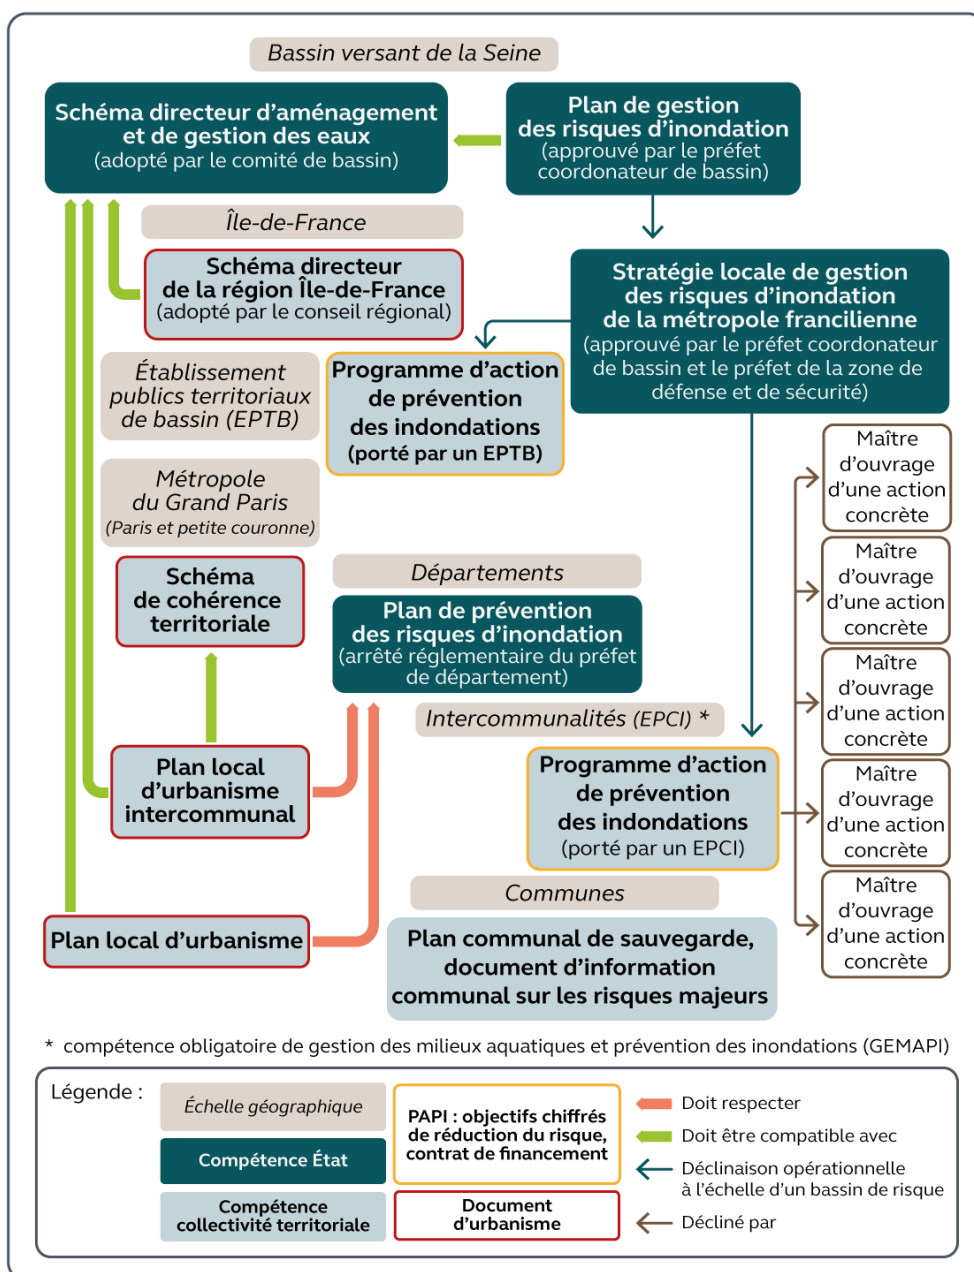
Bassin versant de la Seine

Schéma directeur d'aménagement et de gestion des eaux (adopté par le comité de bassin)

Plan de gestion des risques d'inondation (approuvé par le préfet coordonateur de bassin)

Île-de-France

Schéma directeur de la région Île-de-France (adopté par le conseil régional)

Stratégie locale de gestion des risques d'inondation de la métropole francilienne (approuvé par le préfet coordonateur de bassin et le préfet de la zone de défense et de sécurité)

Établissement publics territoriaux de bassin (EPTB)

Programme d'action de prévention des indondations (porté par un EPTB)

Métropole du Grand Paris (Paris et petite couronne)

Maître d'ouvrage d'une action concrète

Maître d'ouvrage d'une action concrète

Maître d'ouvrage d'une action concrète

Maître d'ouvrage d'une action concrète

Maître d'ouvrage d'une action concrète

Schéma de cohérence territoriale

Départements

Plan de prévention des risques d'inondation (arrêté réglementaire du préfet de département)

Intercommunalités (EPCI) *

Plan local d'urbanisme intercommunal

Programme d'action de prévention des indondations (porté par un EPCI)

Communes

Plan local d'urbanisme

Plan communal de sauvegarde, document d'information communal sur les risques majeurs

* compétence obligatoire de gestion des milieux aquatiques et prévention des inondations (GEMAPI)

Légende :

Échelle géographique

Compétence État

Compétence collectivité territoriale

PAPI : objectifs chiffrés de réduction du risque, contrat de financement

Document d'urbanisme

Doit respecter

Doit être compatible avec

Déclinaison opérationnelle à l'échelle d'un bassin de risque

Décliné par